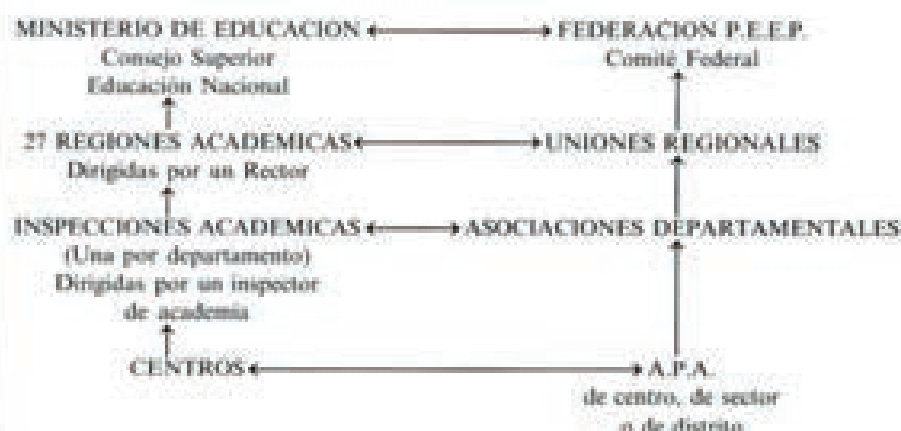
MINISTERIO DE EDUCACION

Consejo Superior

Educación Nacional

FEDERACION P.E.E.P.

Comité Federal

27 REGIONES ACADEMICAS

Dirigidas por un Rector

UNIONES REGIONALES

INSPECCIONES ACADEMICAS

(Una por departamento)

Dirigidas por un inspector de academia

ASOCIACIONES DEPARTAMENTALES

CENTROS

A.P.A.

de centro, de sector o de distrito